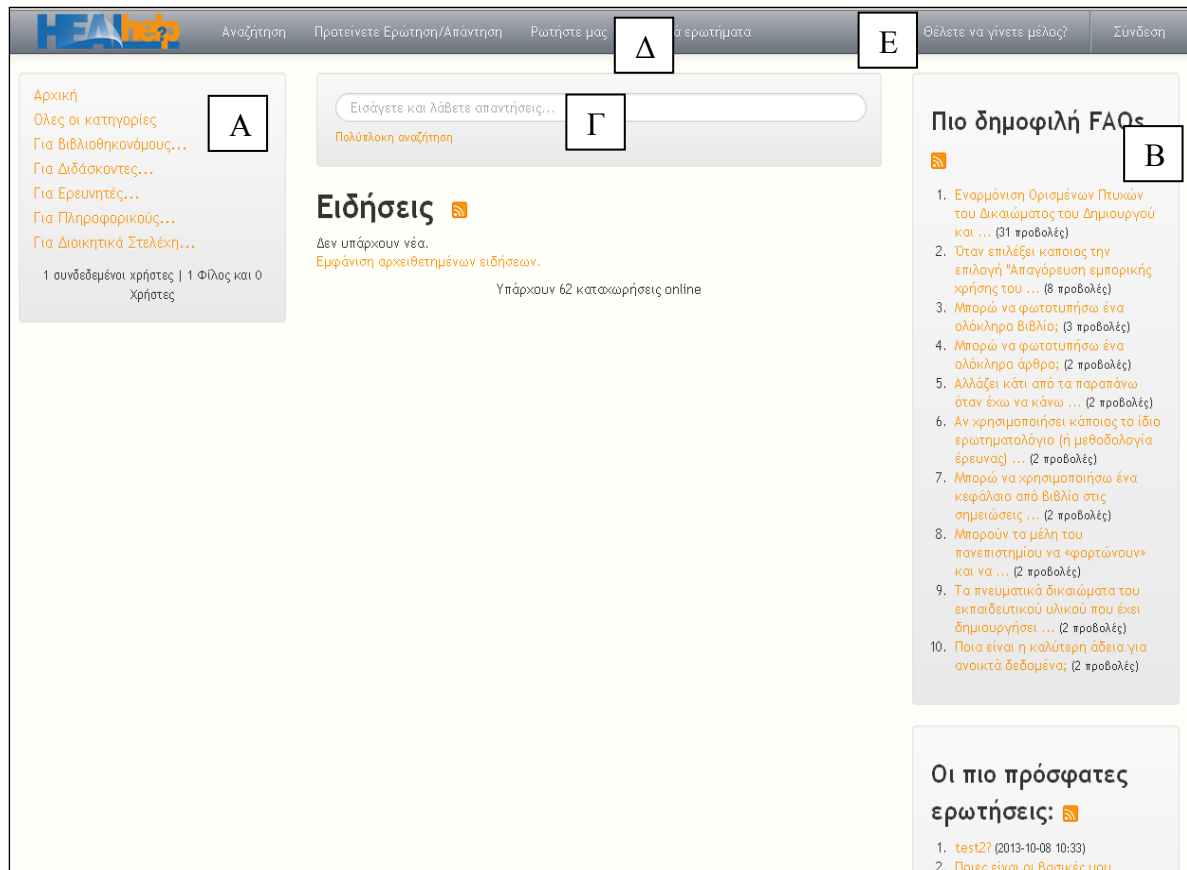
HEAL help Αναζήτηση Προτείνετε Ερώτηση/Απάντηση Ρωτήστε μας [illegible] ερωτήματα Δ Ε Θέλετε να γίνετε μέλος? Σύνδεση

Αρχική
Όλες οι κατηγορίες
Για Βιβλιοθηκονόμους...
Για Διδάσκοντες...
Για Ερευνητές...
Για Πληροφορικούς...
Για Διοικητικά Στελέχη...
Α

1 συνδεδεμένοι χρήστες | 1 Φίλος και 0 Χρήστες

Εισάγετε και λάβετε απαντήσεις... Γ
Πολύπλοκη αναζήτηση

Ειδήσεις

Δεν υπάρχουν νέα.
Εμφάνιση αρχειθετημένων ειδήσεων.

Υπάρχουν 62 καταχωρήσεις online

Πιο δημοφιλή FAQs Β

1. Εναρμόνιση Ορισμένων Πτυχών του Δικαιώματος του Δημιουργού και ... (31 προβολές)
2. Όταν επιλέξει κάποιος την επιλογή "Απαγόρευση εμπορικής χρήσης του ... (8 προβολές)
3. Μπορώ να φωτοτυπήσω ένα ολόκληρο βιβλίο; (3 προβολές)
4. Μπορώ να φωτοτυπήσω ένα ολόκληρο άρθρο; (2 προβολές)
5. Αλλάζει κάτι από τα παραπάνω όταν έχω να κάνω ... (2 προβολές)
6. Αν χρησιμοποιήσει κάποιος το ίδιο ερωτηματολόγιο (ή μεθοδολογία έρευνας) ... (2 προβολές)
7. Μπορώ να χρησιμοποιήσω ένα κεφάλαιο από βιβλίο στις σημειώσεις ... (2 προβολές)
8. Μπορούν τα μέλη του πανεπιστημίου να «φορτώνουν» και να ... (2 προβολές)
9. Τα πνευματικά δικαιώματα του εκπαιδευτικού υλικού που έχει δημιουργήσει ... (2 προβολές)
10. Ποια είναι η καλύτερη άδεια για ανοικτά δεδομένα; (2 προβολές)

Οι πιο πρόσφατες ερωτήσεις:

1. test2? (2013-10-08 10:33)
2. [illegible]